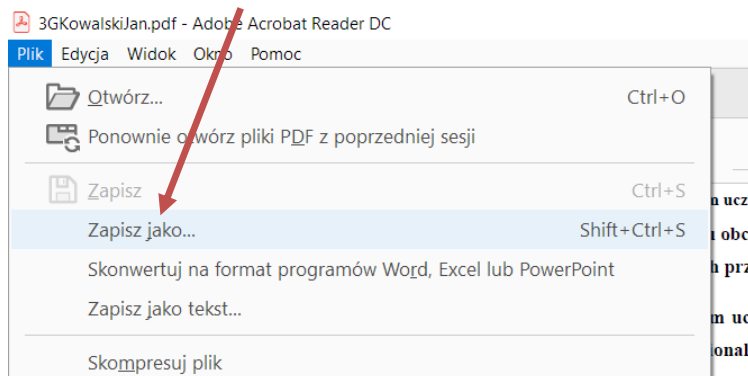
3GKowalskiJan.pdf - Adobe Acrobat Reader DC
Plik Edycja Widok Okno Pomoc

Otwórz... Ctrl+O
Ponownie otwórz pliki PDF z poprzedniej sesji
Zapisz Ctrl+S
Zapisz jako... Shift+Ctrl+S
Skonwertuj na format programów Word, Excel lub PowerPoint
Zapisz jako tekst...
Skompresuj plik

n ucz
n obc
h prz
m uc
onal